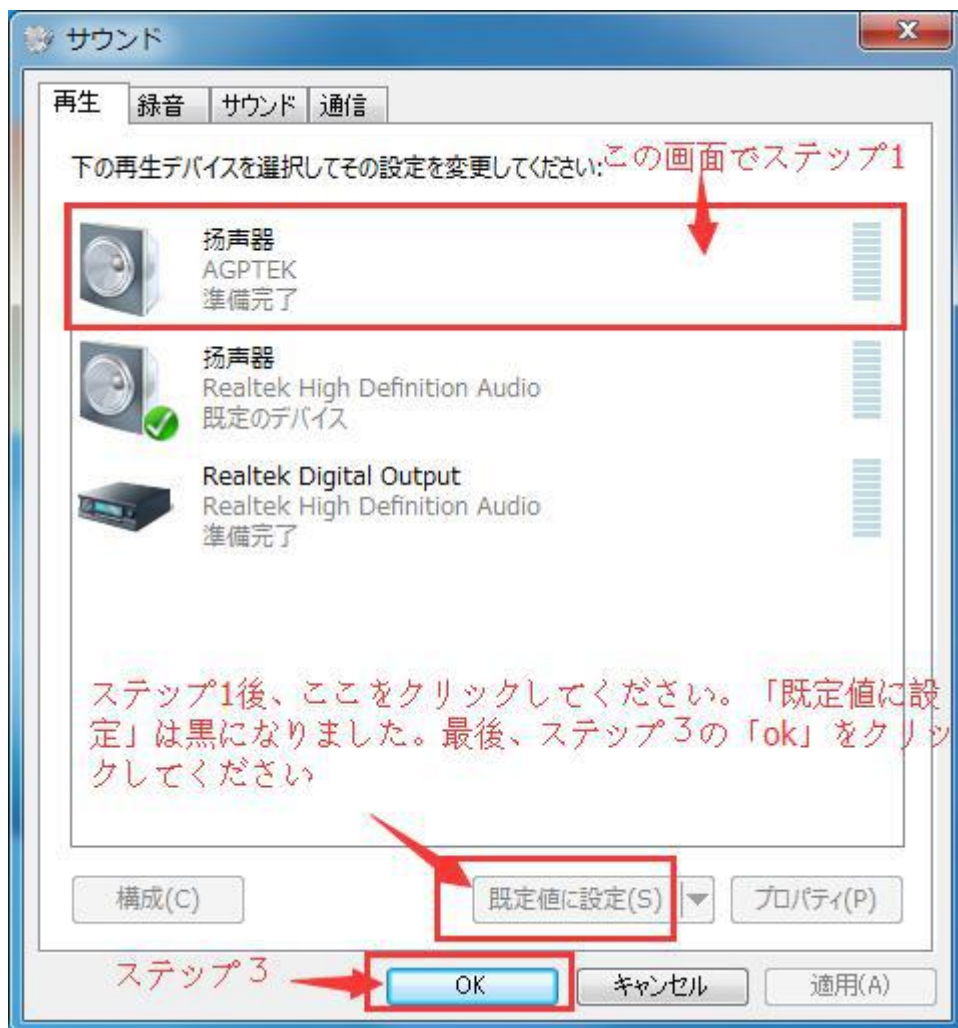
サウンド

再生 | 録音 | サウンド | 通信

下の再生デバイスを選択してその設定を変更してください:

この画面でステップ1

扬声器
AGPTEK
準備完了

扬声器
Realtek High Definition Audio
既定のデバイス

Realtek Digital Output
Realtek High Definition Audio
準備完了

ステップ1後、ここをクリックしてください。「既定値に設定」は黒になりました。最後、ステップ3の「ok」をクリックしてください

構成(C)

既定値に設定(S)

プロパティ(P)

ステップ3

OK

キャンセル

適用(A)